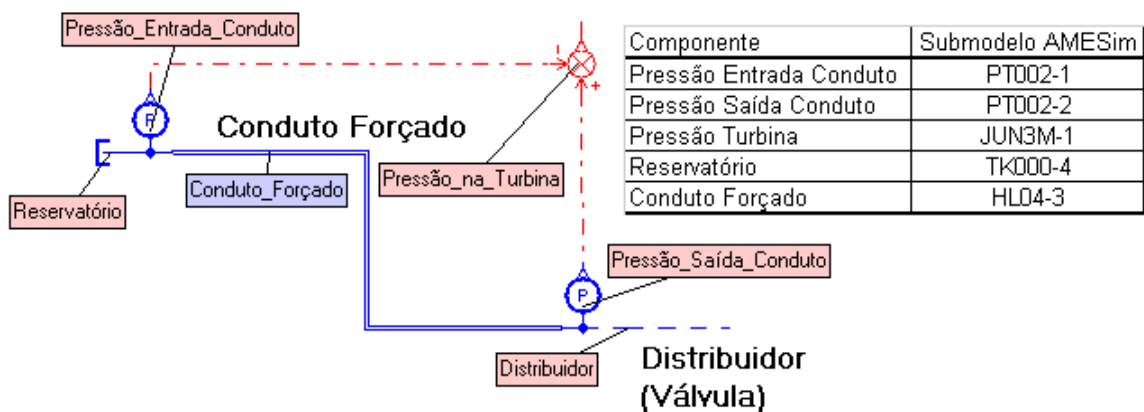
Pressão_Entrada_Conduto

Conduto Forçado

Conduto_Forçado

Reservatório

Pressão_na_Turbina

Pressão_Saída_Conduto

Distribuidor

Distribuidor (Válvula)

| Componente | Submodelo AMESim |
|---|---|
| Pressão Entrada Conduto | PT002-1 |
| Pressão Saída Conduto | PT002-2 |
| Pressão Turbina | JUN3M-1 |
| Reservatório | TK000-4 |
| Conduto Forçado | HL04-3 |